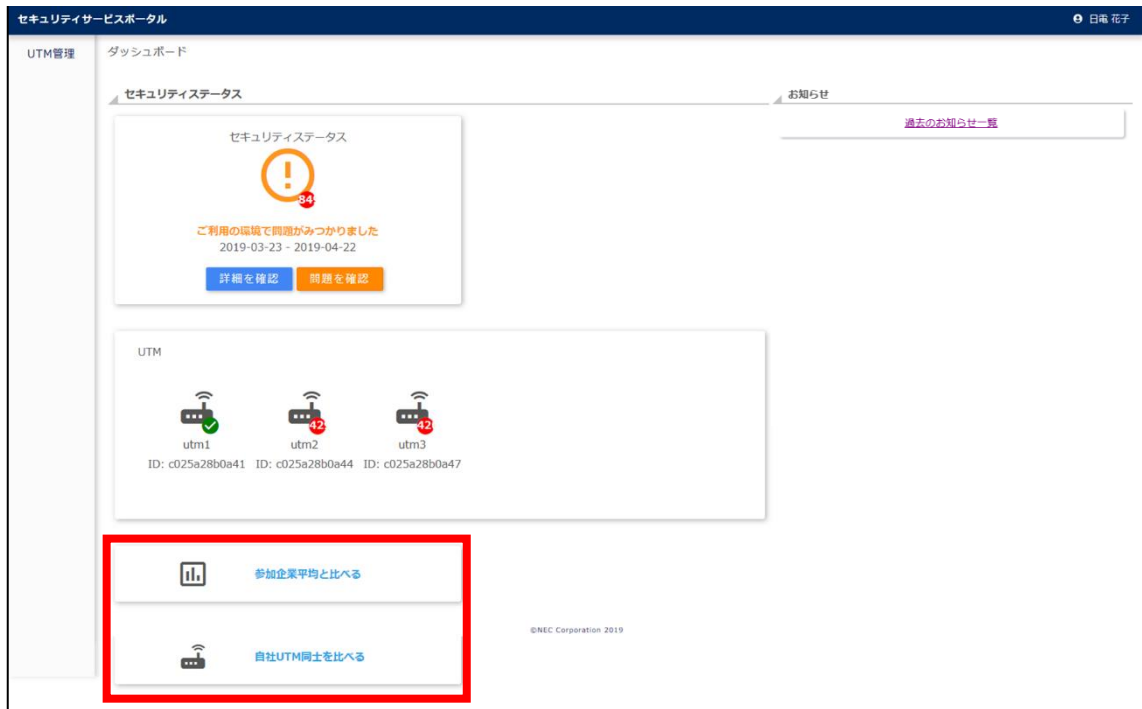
セキュリティサービスポータル

日電 花子

UTM管理

ダッシュボード

セキュリティステータス

お知らせ

過去のお知らせ一覧

セキュリティステータス

84

ご利用の環境で問題がみつかりました
2019-03-23 - 2019-04-22

詳細を確認 問題を確認

UTM

42 42

utm1 utm2 utm3
ID: c025a28b0a41 ID: c025a28b0a44 ID: c025a28b0a47

参加企業平均と比べる

©NEC Corporation 2019

自社UTM同士を比べる